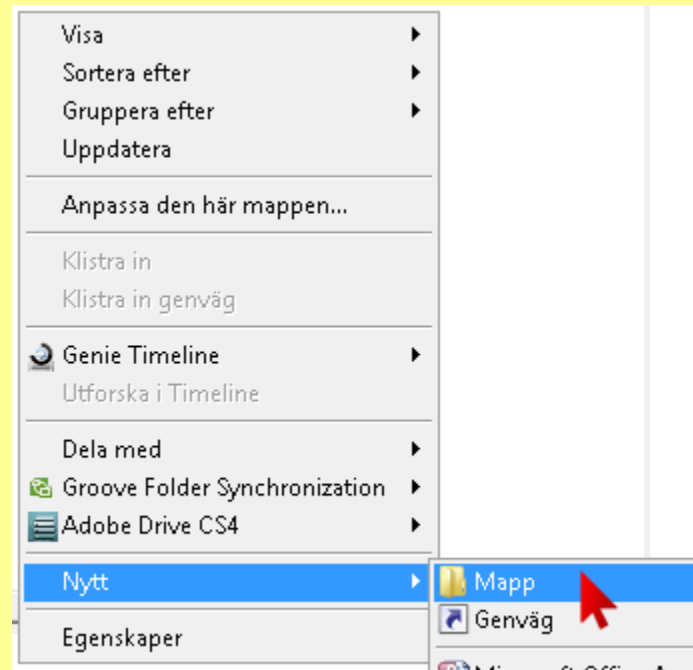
Visa
Sortera efter
Gruppera efter
Uppdatera

Anpassa den här mappen...

Klistra in
Klistra in genväg

Genie Timeline
Utforska i Timeline

Dela med
Groove Folder Synchronization
Adobe Drive CS4

Nytt

Egenskaper

Mapp
Genväg
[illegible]